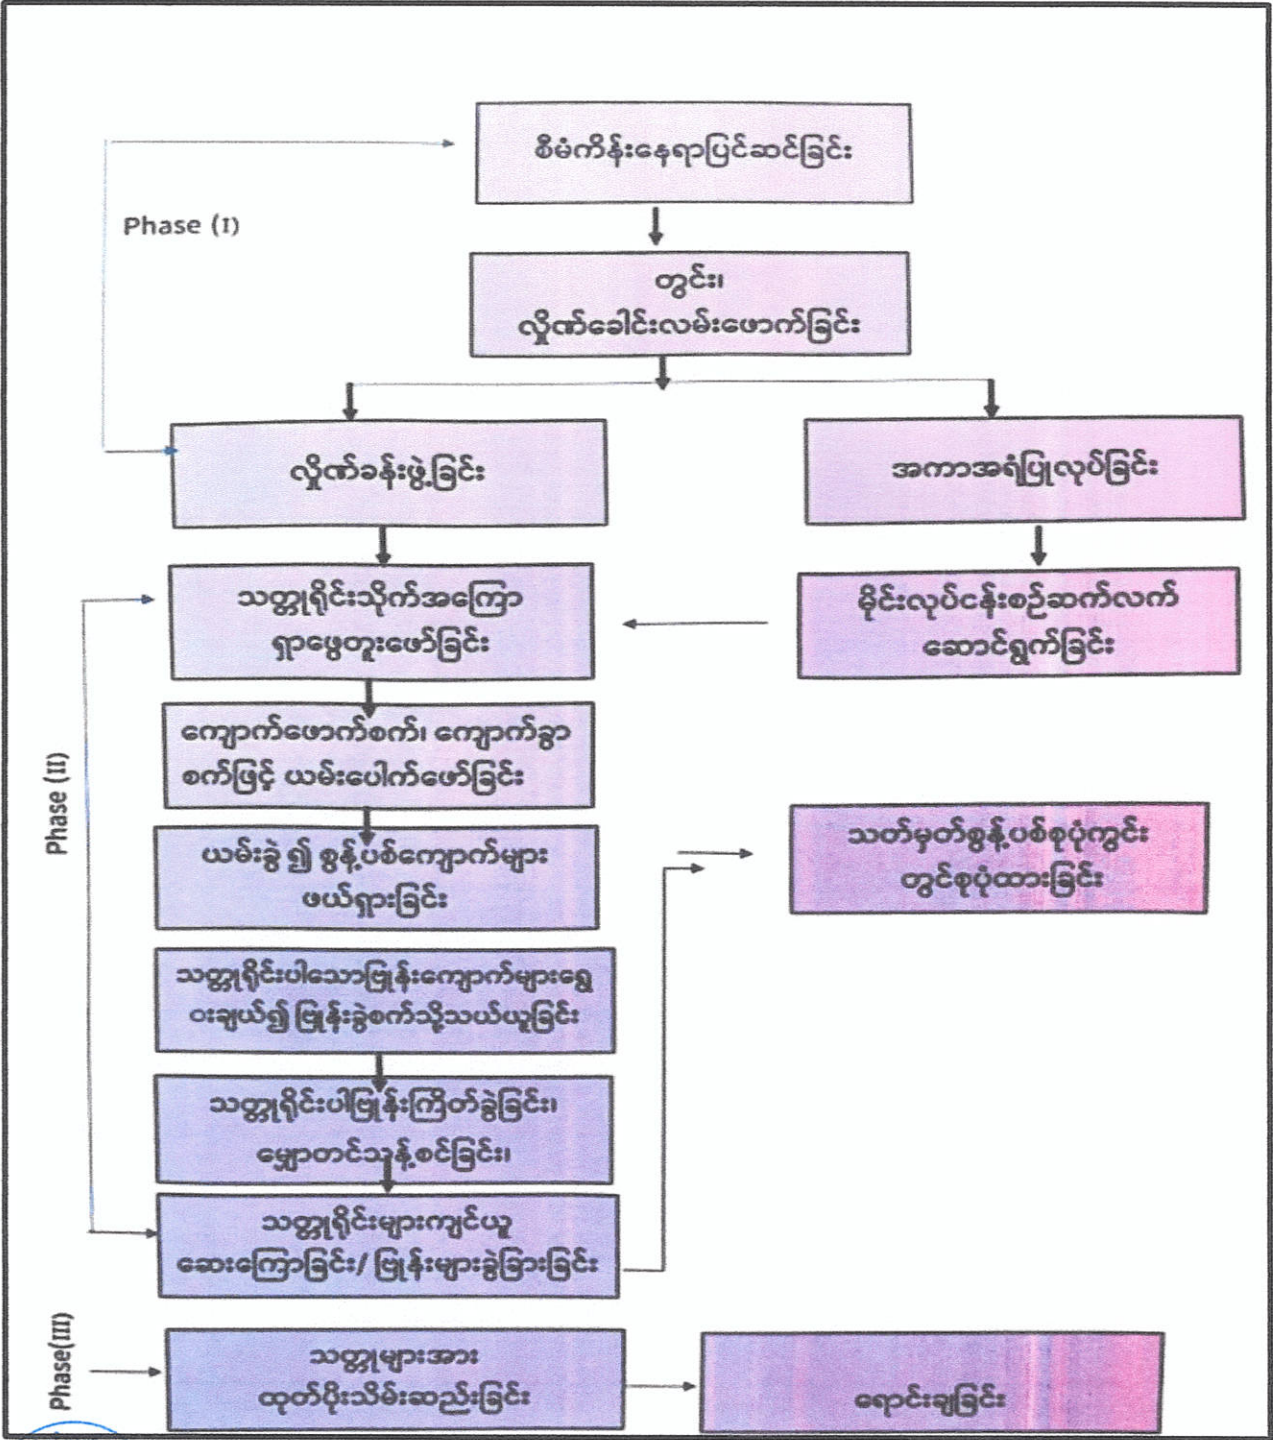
စီမံကိန်းနေရာပြင်ဆင်ခြင်း

Phase (I)

တွင်း၊ လှိုဏ်ခေါင်းလမ်းဖောက်ခြင်း

လှိုဏ်ခန်းဖွဲ့ခြင်း

အကာအရံပြုလုပ်ခြင်း

သတ္တုရိုင်းသိုက်အကြောရှာဖွေတူးဖော်ခြင်း

မိုင်းလုပ်ငန်းစဉ်ဆက်လက်ဆောင်ရွက်ခြင်း

Phase (II)

ကျောက်ဖောက်စက်၊ ကျောက်ခွာစက်ဖြင့် ယမ်းပေါက်ဖော်ခြင်း

ယမ်းခွဲ၍ စွန့်ပစ်ကျောက်များဖယ်ရှားခြင်း

သတ်မှတ်စွန့်ပစ်စုပုံကွင်းတွင်စုပုံထားခြင်း

သတ္တုရိုင်းပါသောဖြုန်းကျောက်များရွေးချယ်၍ ဖြုန်းခွဲစက်သို့သယ်ယူခြင်း

သတ္တုရိုင်းပါဖြုန်းကြိတ်ခွဲခြင်း၊ ဖျော်တင်သန့်စင်ခြင်း၊

သတ္တုရိုင်းများကျင်ယူဆေးကြောခြင်း/ ဖြုန်းများခွဲခြားခြင်း

Phase(III)

သတ္တုများအားထုတ်ပိုးသိမ်းဆည်းခြင်း

ရောင်းချခြင်း